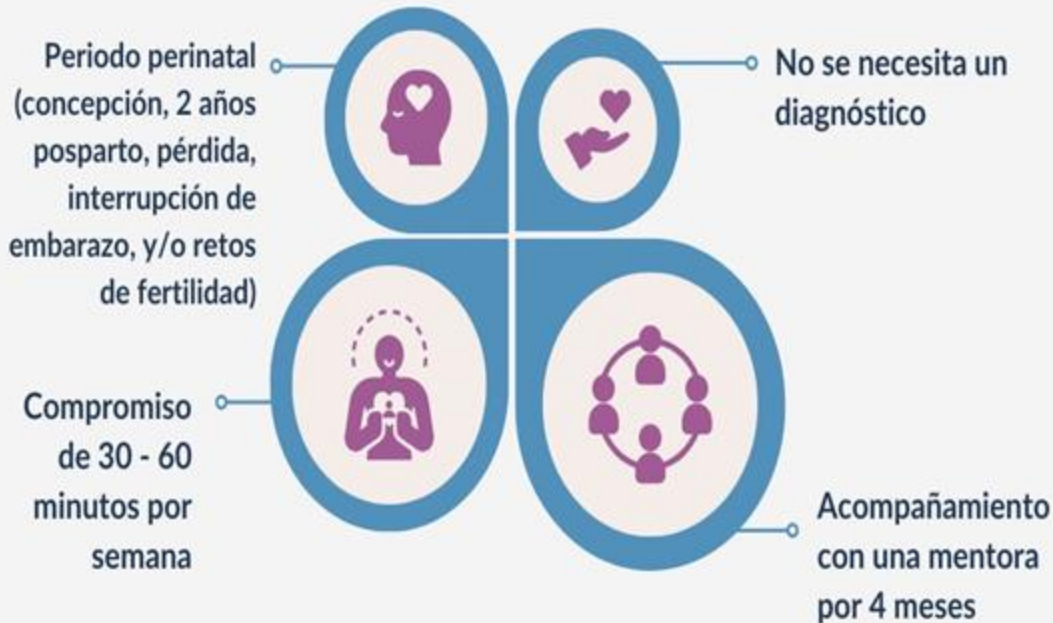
Periodo perinatal (concepción, 2 años posparto, pérdida, interrupción de embarazo, y/o retos de fertilidad)

No se necesita un diagnóstico

Compromiso de 30 - 60 minutos por semana

Acompañamiento con una mentora por 4 meses